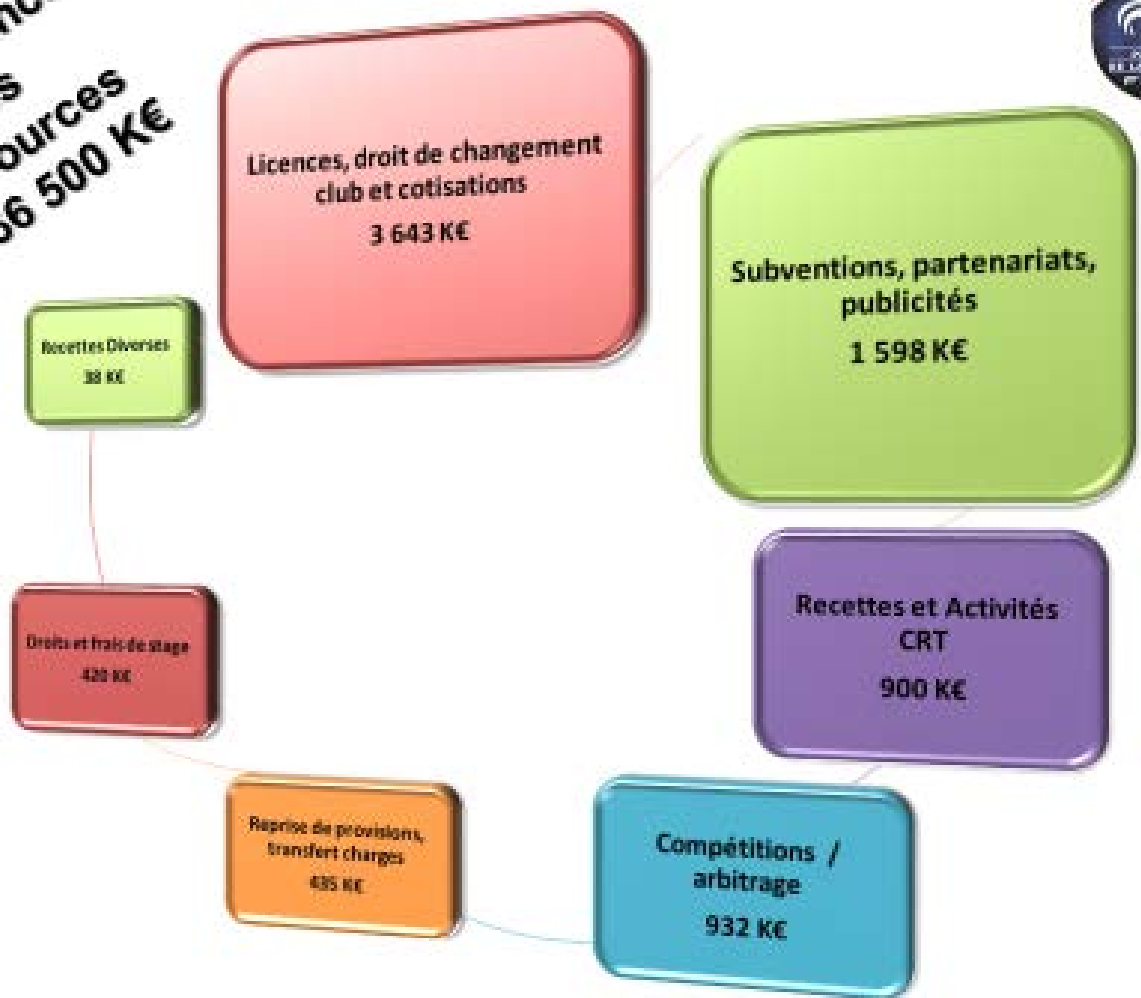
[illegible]

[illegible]s
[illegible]ources
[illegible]6 500 K€

Licences, droit de changement club et cotisations
3 643 K€

Subventions, partenariats, publicités
1 598 K€

Recettes et Activités CRT
900 K€

Compétitions / arbitrage
932 K€

Reprise de provisions, transfert charges
435 K€

Droits et frais de stage
420 K€

Recettes Diverses
38 K€